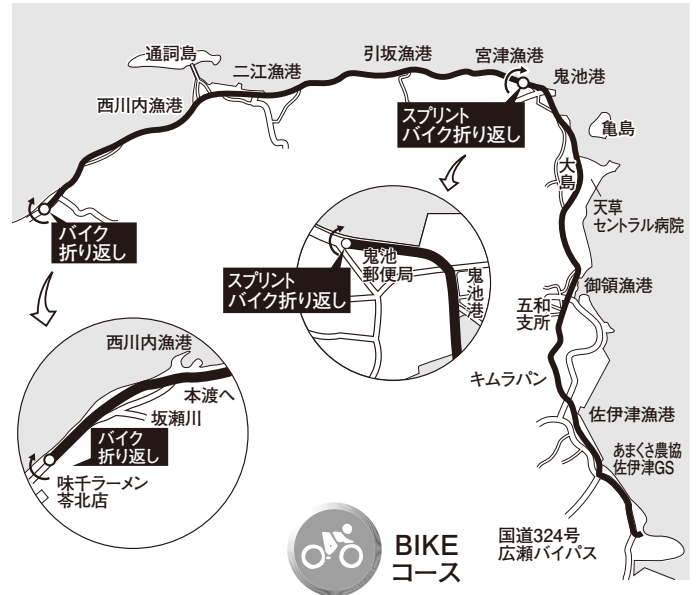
通詞島
二江漁港
引坂漁港
宮津漁港
鬼池港
西川内漁港
スプリント
バイク折り返し
亀島
大島
天草
セントラル病院
バイク
折り返し
鬼池
郵便局
鬼池港
スプリント
バイク折り返し
御領漁港
五和
支所
キムラパン
西川内漁港
本渡へ
坂瀬川
佐伊津漁港
あまくさ農協
佐伊津GS
バイク
折り返し
味千ラーメン
苓北店
国道324号
広瀬バイパス
BIKE
コース